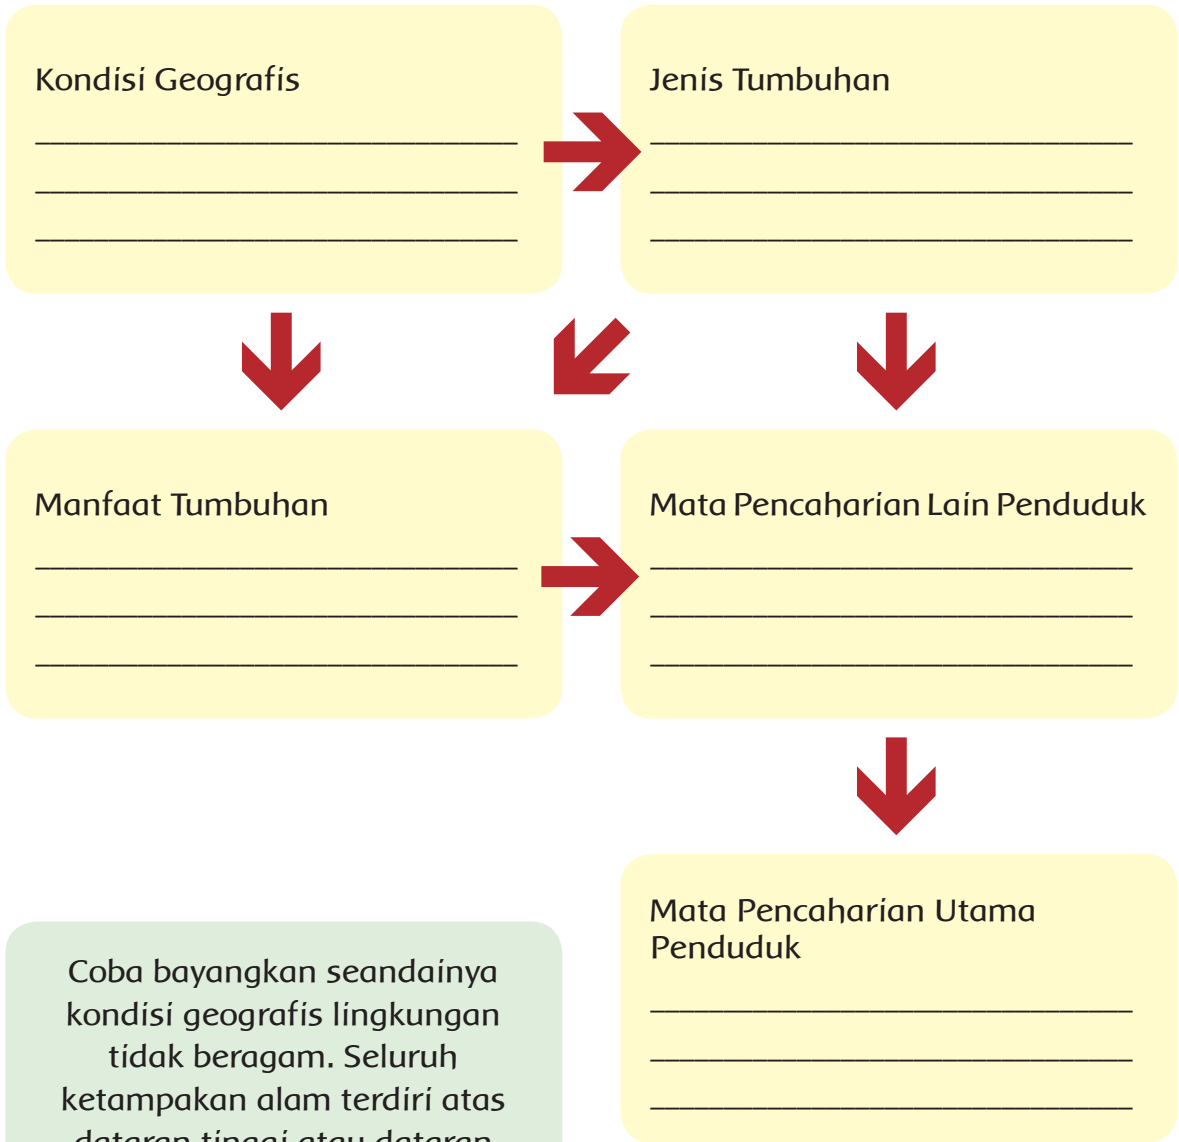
Kondisi Geografis
__________________________
__________________________
__________________________

Jenis Tumbuhan
__________________________
__________________________
__________________________

Manfaat Tumbuhan
__________________________
__________________________
__________________________

Mata Pencaharian Lain Penduduk
__________________________
__________________________
__________________________

Mata Pencaharian Utama Penduduk
__________________________
__________________________
__________________________

Coba bayangkan seandainya kondisi geografis lingkungan tidak beragam. Seluruh ketampakan alam terdiri atas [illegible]